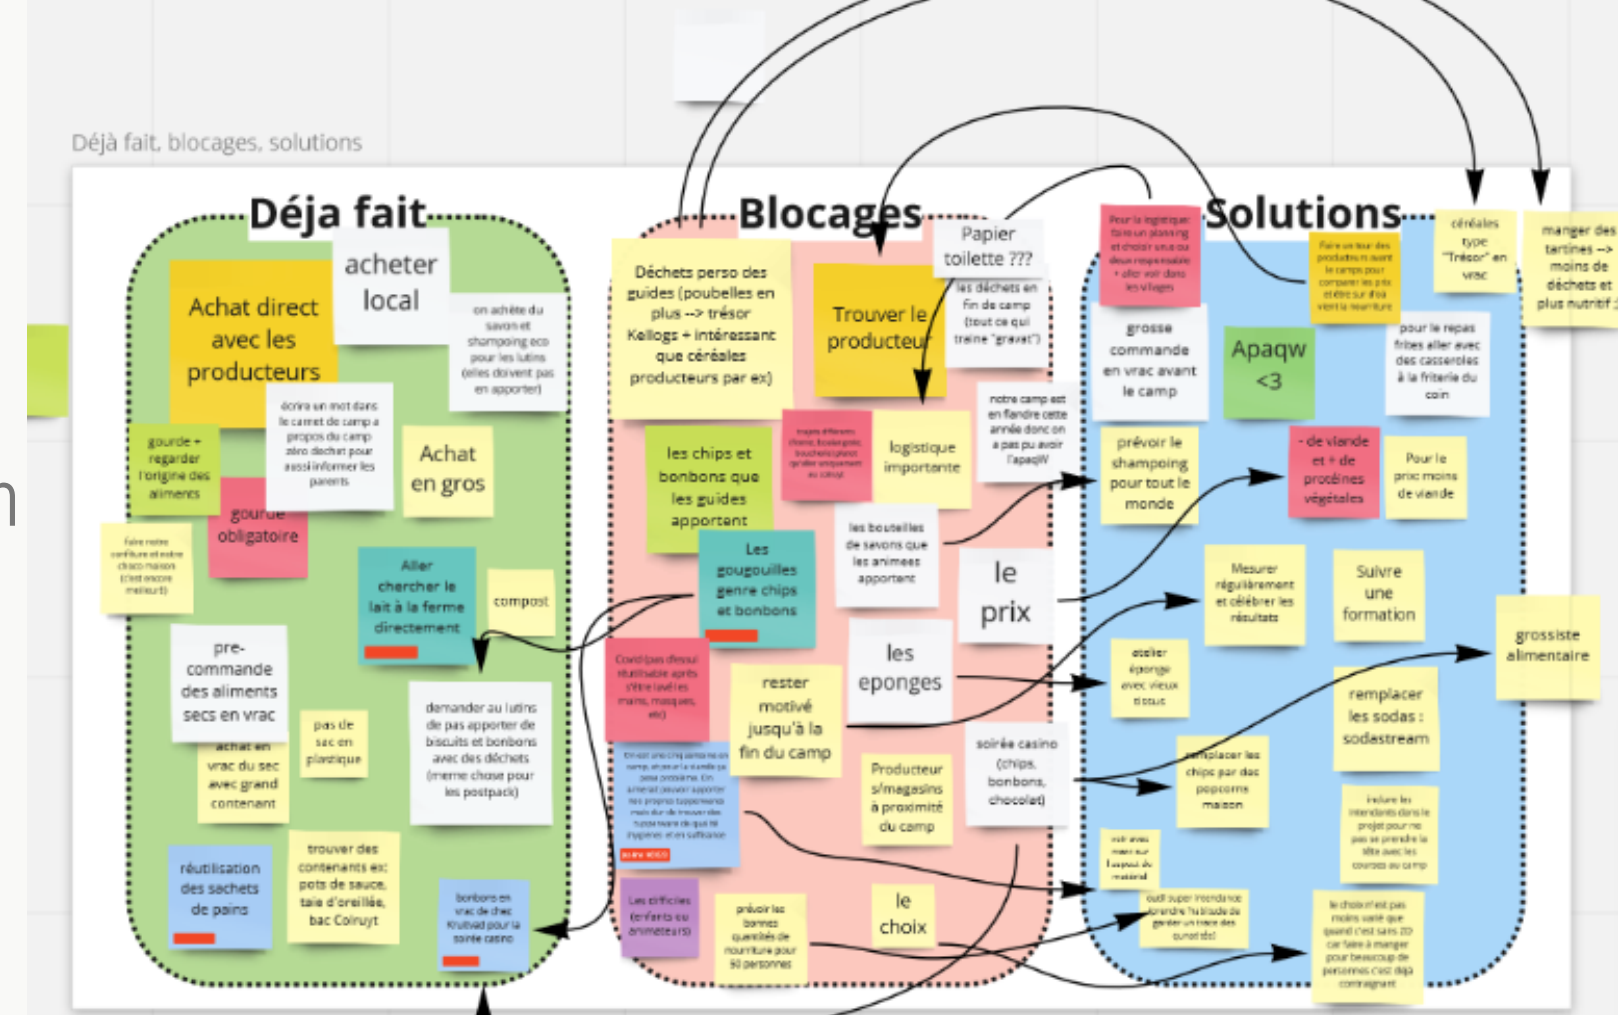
Déjà fait, blocages, solutions

Déja fait

Achat direct avec les producteurs

acheter local

on achète du savon et shampoing eco pour les lutins (elles doivent pas en apporter)

écrire un mot dans le carnet de camp a propos du camp zéro déchet pour aussi informer les parents

gourde + regarder l'origine des aliments

gourde obligatoire

Achat en gros

Faire notre confiture et autre choco maison (c'est encore meilleur!)

Aller chercher le lait à la ferme directement

compost

pré-commande des aliments secs en vrac

achat en vrac du sec avec grand contenant

pas de sac en plastique

demander au lutins de pas apporter de biscuits et bonbons avec des déchets (meme chose pour les postpack)

réutilisation des sachets de pains

trouver des contenants ex: pots de sauce, taie d'oreiller, bac Colruyt

bonbons en vrac de chez Kruitvad pour la soirée casino

Blocages

Déchets perso des guides (poubelles en plus --> trésor Kellogs + intéressant que céréales producteurs par ex)

Trouver le producteur

Papier toilette ???

les déchets en fin de camp (tout ce qui traine "gravat")

les chips et bonbons que les guides apportent

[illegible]

logistique importante

notre camp est en flandre cette année donc on a pas pu avoir l'apaqW

Les gougouilles genre chips et bonbons

les bouteilles de savons que les animees apportent

le prix

Covid (pas d'essui réutilisable après s'être lavé les mains, masques, etc)

rester motivé jusqu'à la fin du camp

les eponges

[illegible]

Producteur s/magasins à proximité du camp

soirée casino (chips, bonbons, chocolat)

Les difficiles (enfants ou animateurs)

prévoir les bonnes quantités de nourriture pour 50 personnes

le choix

Solutions

Pour la logistique faire un planning et choisir une ou deux responsable + aller voir dans les villages

Faire un tour des producteurs avant le camps pour comparer les prix et être sur d'où vient la nourriture

céréales type "Trésor" en vrac

manger des tartines --> moins de déchets et plus nutritif :)

grosse commande en vrac avant le camp

Apaqw <3

pour le repas frites aller avec des casseroles à la friterie du coin

prévoir le shampoing pour tout le monde

- de viande et + de protéines végétales

Pour le prix moins de viande

Mesurer régulièrement et célébrer les résultats

Suivre une formation

grossiste alimentaire

atelier éponge avec vieux tissus

remplacer les sodas : sodastream

remplacer les chips par des popcorns maison

inclure les intendants dans le projet pour ne pas se prendre la tête avec les courses au camp

voir avec mam sur l'aspect du matériel

outil super intendance prendre l'habitude de garder un trace des quantités!

le choix n'est pas moins varié que quand c'est sans ZD car faire à manger pour beaucoup de personnes c'est déjà contraignant